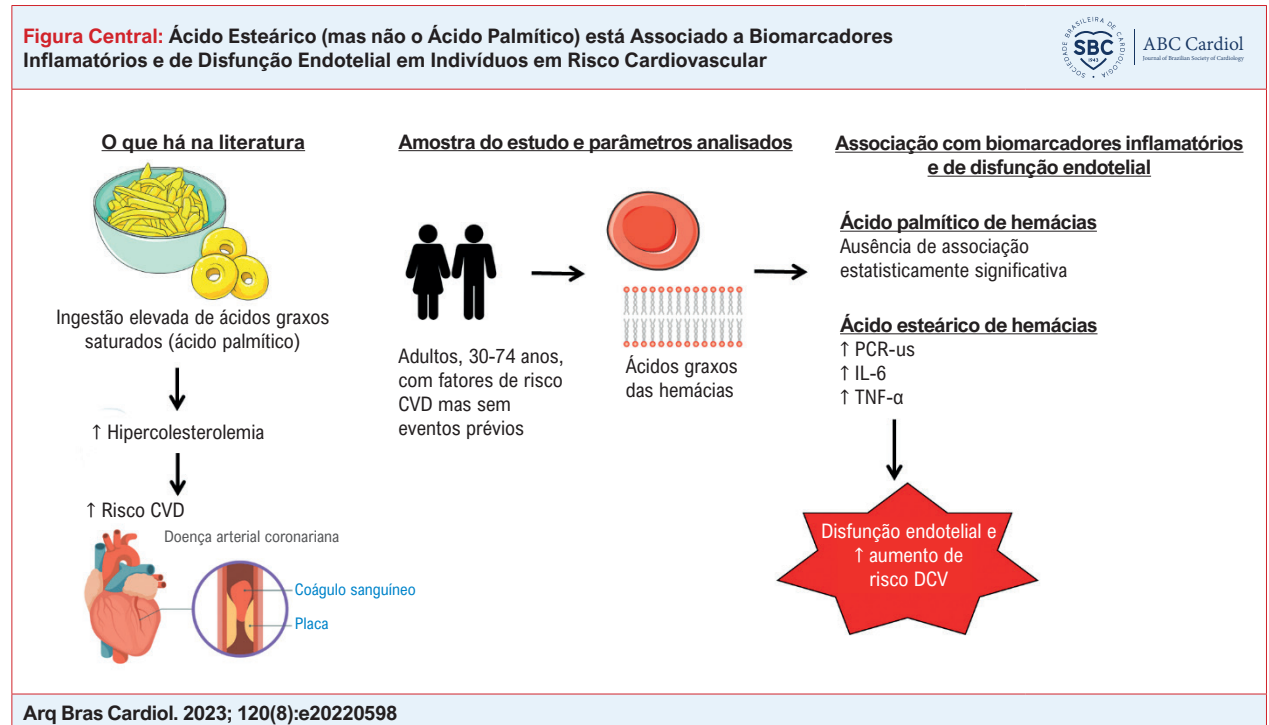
Figura Central: Ácido Esteárico (mas não o Ácido Palmítico) está Associado a Biomarcadores Inflamatórios e de Disfunção Endotelial em Indivíduos em Risco Cardiovascular

SOCIEDADE BRASILEIRA DE CARDIOLOGIA SBC 1943

ABC Cardiol
Journal of Brazilian Society of Cardiology

O que há na literatura

Ingestão elevada de ácidos graxos saturados (ácido palmítico)

↑ Hipercolesterolemia

↑ Risco CVD

Doença arterial coronariana

Coágulo sanguíneo

Placa

Amostra do estudo e parâmetros analisados

Adultos, 30-74 anos, com fatores de risco CVD mas sem eventos prévios

Ácidos graxos das hemácias

Associação com biomarcadores inflamatórios e de disfunção endotelial

Ácido palmítico de hemácias
Ausência de associação estatisticamente significativa

Ácido esteárico de hemácias
↑ PCR-us
↑ IL-6
↑ TNF-α

Disfunção endotelial e ↑ aumento de risco DCV

Arq Bras Cardiol. 2023; 120(8):e20220598